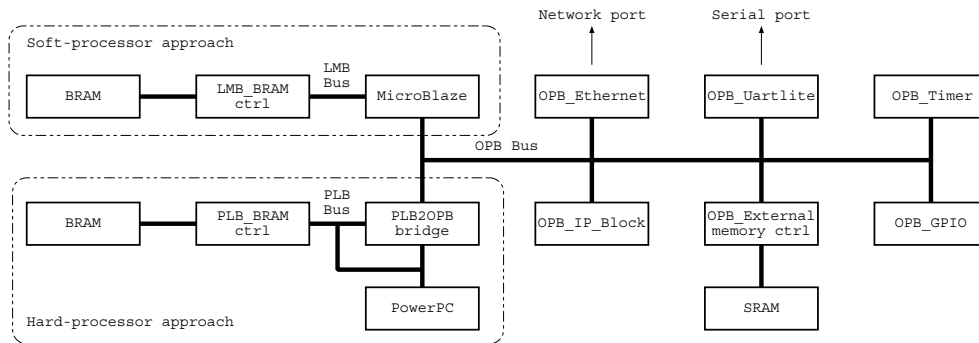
Network port

Serial port

Soft-processor approach

BRAM

LMB_BRAM ctrl

LMB Bus

MicroBlaze

OPB_Ethernet

OPB_Uartlite

OPB_Timer

OPB Bus

BRAM

PLB_BRAM ctrl

PLB Bus

PLB2OPB bridge

OPB_IP_Block

OPB_External memory ctrl

OPB_GPIO

PowerPC

SRAM

Hard-processor approach